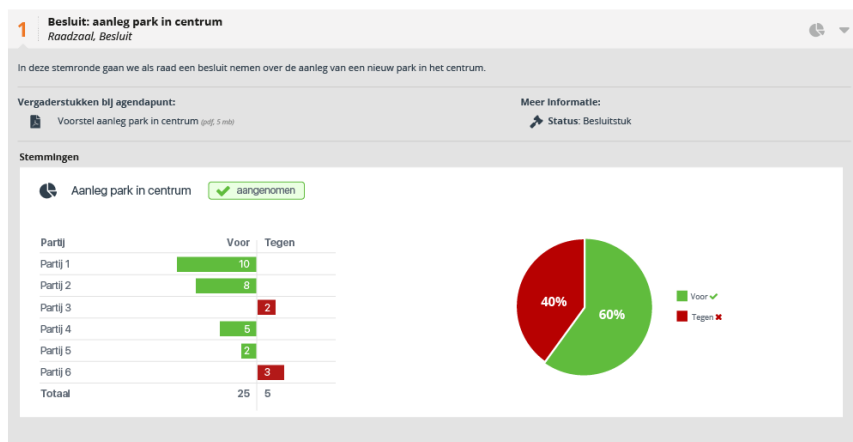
1 Besluit: aanleg park in centrum
Raadzaal, Besluit

In deze stemronde gaan we als raad een besluit nemen over de aanleg van een nieuw park in het centrum.

Vergaderstukken bij agendapunt:
Voorstel aanleg park in centrum (pdf, 5 mb)

Meer Informatie:
Status: Besluitstuk

Stemmingen

Aanleg park in centrum aangenomen

| Partij | Voor | Tegen |
|---|---|---|
| Partij 1 | 10 | |
| Partij 2 | 8 | |
| Partij 3 | | 2 |
| Partij 4 | 5 | |
| Partij 5 | 2 | |
| Partij 6 | | 3 |
| Totaal | 25 | 5 |

40%
60%
Voor
Tegen